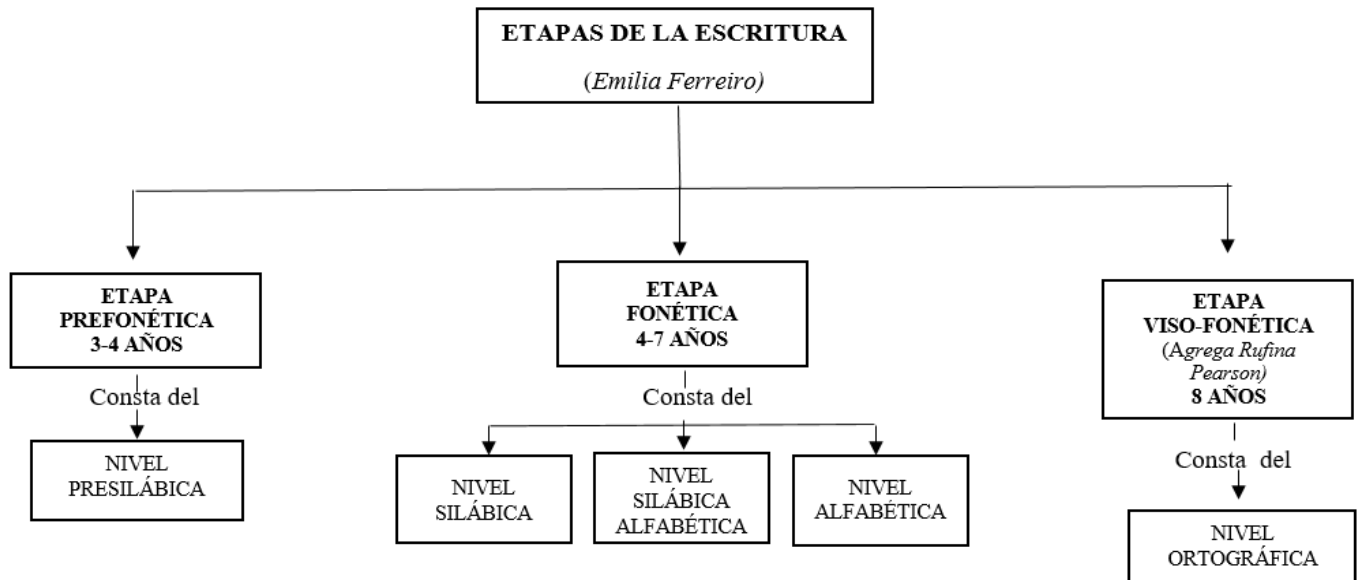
ETAPAS DE LA ESCRITURA

(Emilia Ferreiro)

ETAPA PREFONÉTICA 3-4 AÑOS

Consta del

NIVEL PRESILÁBICA

ETAPA FONÉTICA 4-7 AÑOS

Consta del

NIVEL SILÁBICA

NIVEL SILÁBICA ALFABÉTICA

NIVEL ALFABÉTICA

ETAPA VISO-FONÉTICA (Agrega Rufina Pearson) 8 AÑOS

Consta del

NIVEL ORTOGRÁFICA